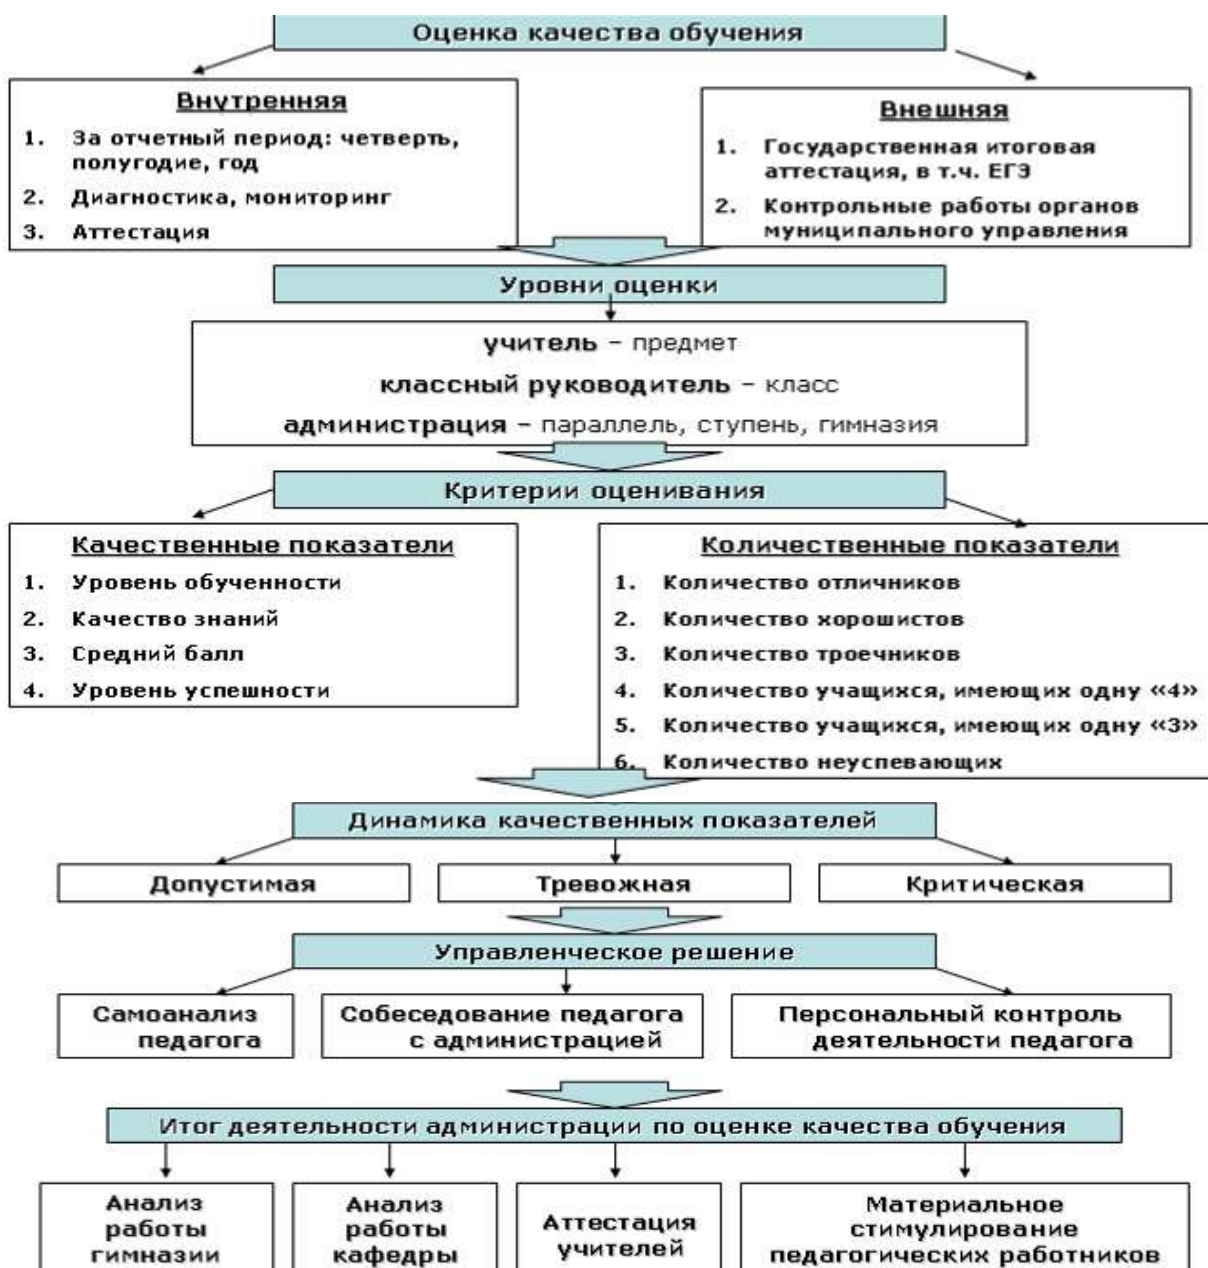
Оценка качества обучения

Внутренняя

1. За отчетный период: четверть, полугодие, год
2. Диагностика, мониторинг
3. Аттестация

Внешняя

1. Государственная итоговая аттестация, в т.ч. ЕГЭ
2. Контрольные работы органов муниципального управления

Уровни оценки

учитель – предмет
классный руководитель – класс
администрация – параллель, ступень, гимназия

Критерии оценивания

Качественные показатели

1. Уровень обученности
2. Качество знаний
3. Средний балл
4. Уровень успешности

Количественные показатели

1. Количество отличников
2. Количество хорошистов
3. Количество троечников
4. Количество учащихся, имеющих одну «4»
5. Количество учащихся, имеющих одну «3»
6. Количество неуспевающих

Динамика качественных показателей

Допустимая

Тревожная

Критическая

Управленческое решение

Самоанализ педагога

Собеседование педагога с администрацией

Персональный контроль деятельности педагога

Итог деятельности администрации по оценке качества обучения

Анализ работы гимназии

Анализ работы кафедры

Аттестация учителей

Материальное стимулирование педагогических работников